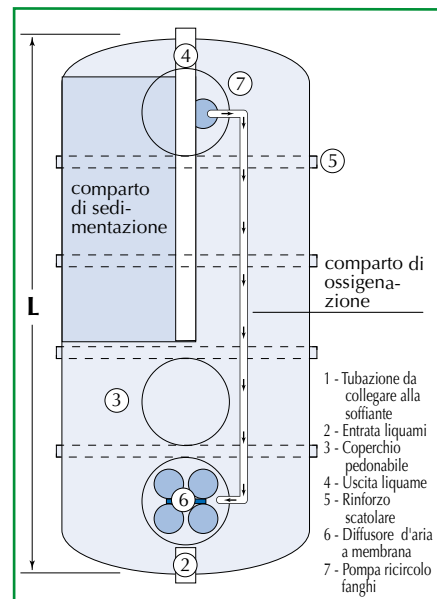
4

7

5

comparto di sedimentazione

comparto di ossigenazione

L

3

1 - Tubazione da collegare alla soffiante
2 - Entrata liquami
3 - Coperchio pedonabile
4 - Uscita liquame
5 - Rinforzo scatolare
6 - Diffusore d'aria a membrana
7 - Pompa ricircolo fanghi

6

2